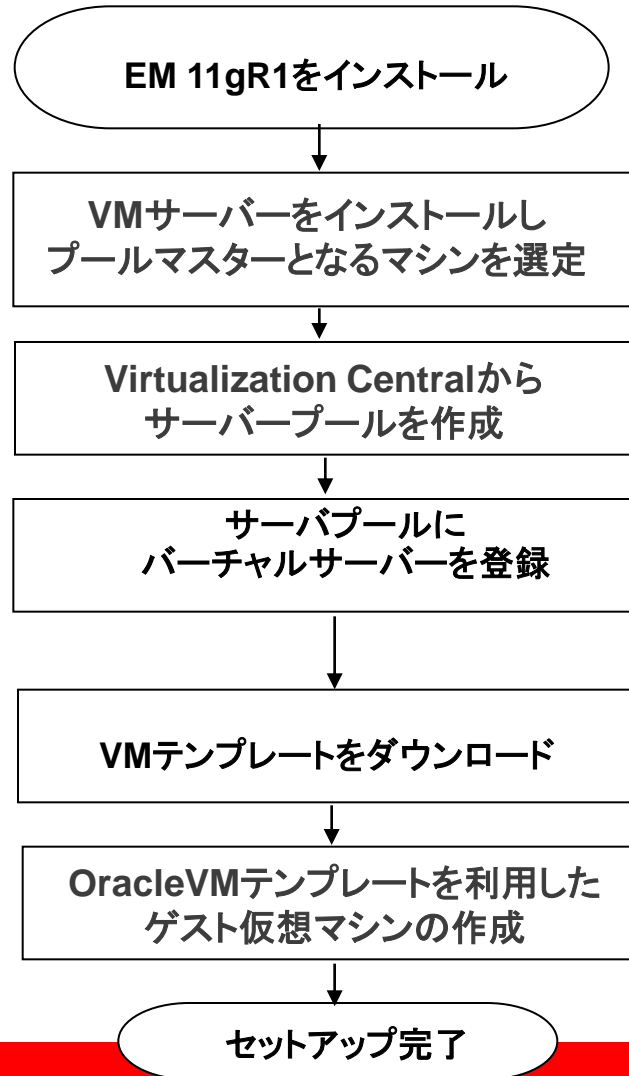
EM 11gR1をインストール

VMサーバーをインストールし
プールマスターとなるマシンを選定

Virtualization Centralから
サーバープールを作成

サーバプールに
バーチャルサーバーを登録

VMテンプレートをダウンロード

OracleVMテンプレートを利用した
ゲスト仮想マシンの作成

セットアップ完了